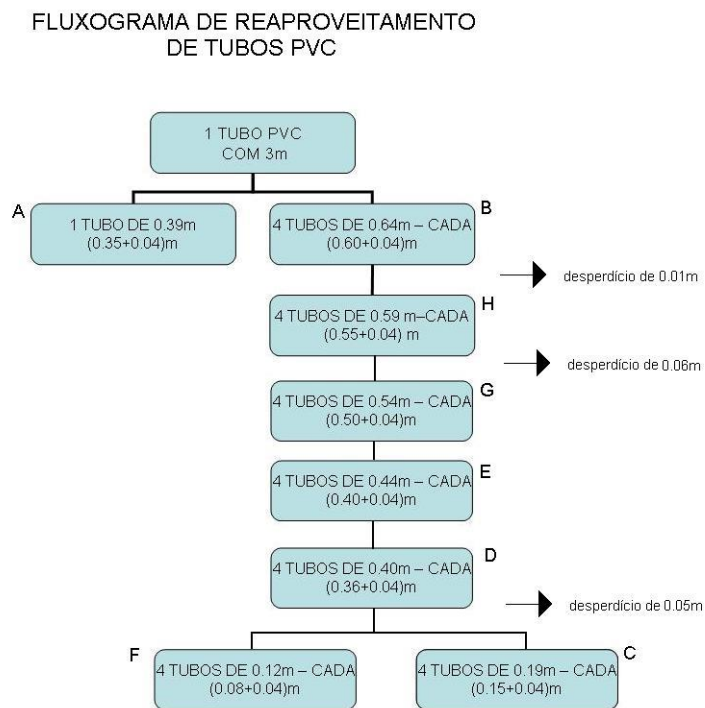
FLUXOGRAMA DE REAPROVEITAMENTO DE TUBOS PVC

1 TUBO PVC
COM 3m

A
1 TUBO DE 0.39m
(0.35+0.04)m

B
4 TUBOS DE 0.64m – CADA
(0.60+0.04)m

desperdício de 0.01m

H
4 TUBOS DE 0.59 m–CADA
(0.55+0.04) m

desperdício de 0.06m

G
4 TUBOS DE 0.54m – CADA
(0.50+0.04)m

E
4 TUBOS DE 0.44m – CADA
(0.40+0.04)m

D
4 TUBOS DE 0.40m – CADA
(0.36+0.04)m

desperdício de 0.05m

F
4 TUBOS DE 0.12m – CADA
(0.08+0.04)m

C
4 TUBOS DE 0.19m – CADA
(0.15+0.04)m